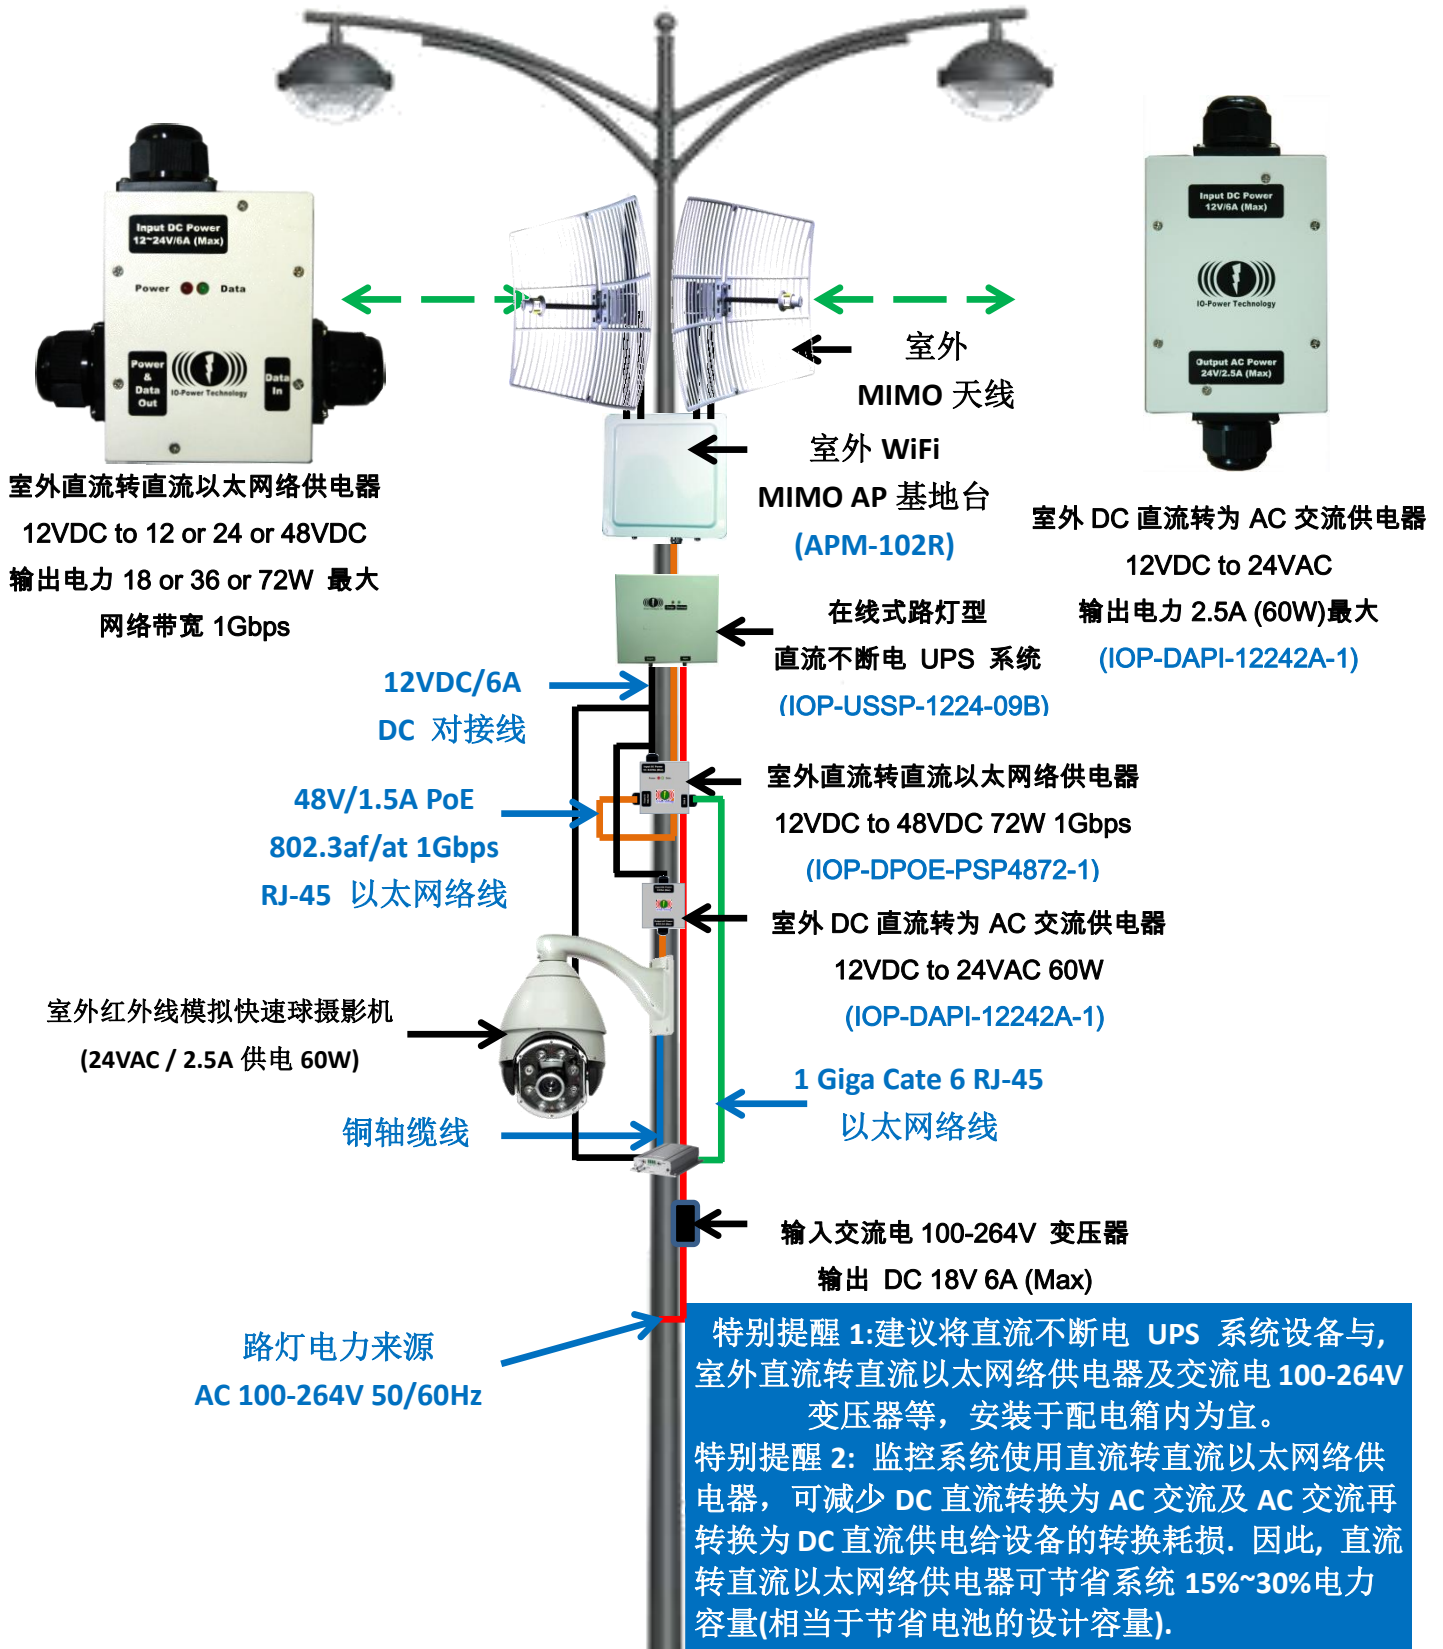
Input DC Power
12~24V/6A (Max)

Power Data

Power & Data Out

IO-Power Technology

Data In

室外直流转直流以太网络供电器
12VDC to 12 or 24 or 48VDC
输出电力 18 or 36 or 72W 最大
网络带宽 1Gbps

室外
MIMO 天线

室外 WiFi
MIMO AP 基地台
(APM-102R)

Input DC Power
12V/6A (Max)

IO-Power Technology

Output AC Power
24V/2.5A (Max)

室外 DC 直流转为 AC 交流供电器
12VDC to 24VAC
输出电力 2.5A (60W)最大
(IOP-DAPI-12242A-1)

在线式路灯型
直流不断电 UPS 系统
(IOP-USSP-1224-09B)

12VDC/6A
DC 对接线

48V/1.5A PoE
802.3af/at 1Gbps
RJ-45 以太网络线

室外直流转直流以太网络供电器
12VDC to 48VDC 72W 1Gbps
(IOP-DPOE-PSP4872-1)

室外 DC 直流转为 AC 交流供电器
12VDC to 24VAC 60W
(IOP-DAPI-12242A-1)

室外红外线模拟快速球摄影机
(24VAC / 2.5A 供电 60W)

铜轴缆线

1 Giga Cate 6 RJ-45
以太网络线

输入交流电 100-264V 变压器
输出 DC 18V 6A (Max)

路灯电力来源
AC 100-264V 50/60Hz

特别提醒 1:建议将直流不断电 UPS 系统设备与，室外直流转直流以太网络供电器及交流电 100-264V 变压器等，安装于配电箱内为宜。
特别提醒 2: 监控系统使用直流转直流以太网络供电器，可减少 DC 直流转换为 AC 交流及 AC 交流再转换为 DC 直流供电给设备的转换耗损. 因此，直流转直流以太网络供电器可节省系统 15%~30%电力容量(相当于节省电池的设计容量).